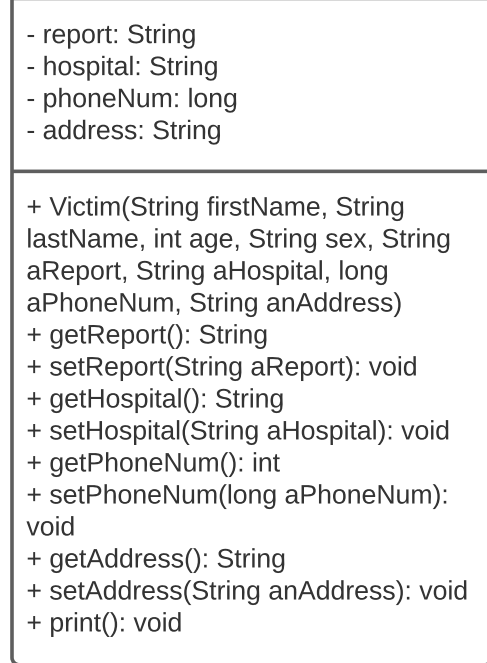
- report: String
- hospital: String
- phoneNum: long
- address: String

+ Victim(String firstName, String lastName, int age, String sex, String aReport, String aHospital, long aPhoneNum, String anAddress)
+ getReport(): String
+ setReport(String aReport): void
+ getHospital(): String
+ setHospital(String aHospital): void
+ getPhoneNum(): int
+ setPhoneNum(long aPhoneNum): void
+ getAddress(): String
+ setAddress(String anAddress): void
+ print(): void